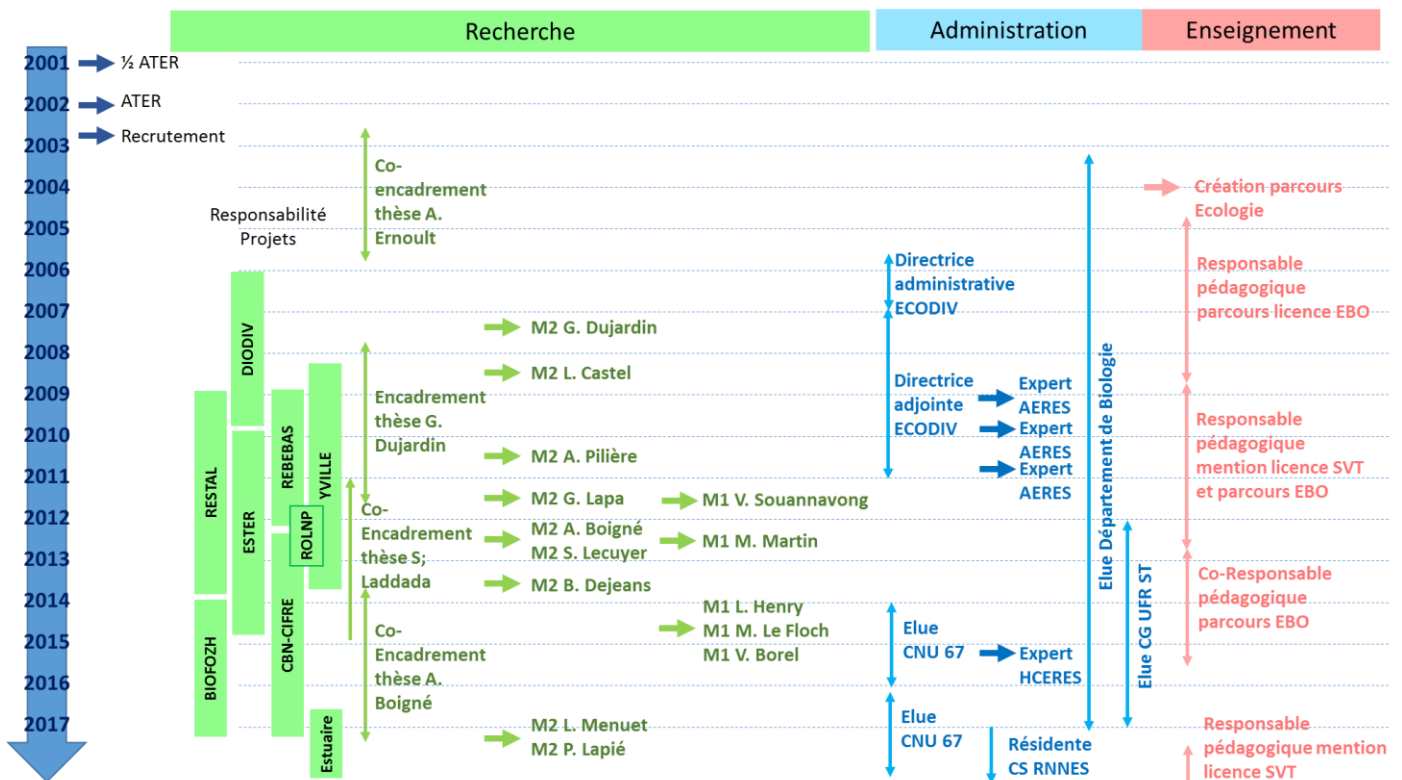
Recherche

Administration

Enseignement

2001 ½ ATER
2002 ATER
2003 Recrutement
2004
2005
2006
2007
2008
2009
2010
2011
2012
2013
2014
2015
2016
2017

Responsabilité Projets

Co-encadrement thèse A. Ernoult

DIODIV

RESTAL

ESTER

REBEBAS

YVILLE

ROLNP

CBN-CIFRE

BIOFOZH

Estuaire

M2 G. Dujardin

M2 L. Castel

Encadrement thèse G. Dujardin

M2 A. Pilière

M2 G. Lapa

M1 V. Souannavong

Co-Encadrement thèse S; Laddada

M2 A. Boigné
M2 S. Lecuyer

M1 M. Martin

M2 B. Dejeans

M1 L. Henry
M1 M. Le Floch
M1 V. Borel

Co-Encadrement thèse A. Boigné

M2 L. Menuet
M2 P. Lapié

Directrice administrative ECODIV

Directrice adjointe ECODIV

Expert AERES

Expert AERES

Expert AERES

Elue CNU 67

Expert HCERES

Elue CNU 67

Résidente CS RNNES

Elue Département de Biologie

Elue CG UFR ST

Création parcours Ecologie

Responsable pédagogique parcours licence EBO

Responsable pédagogique mention licence SVT et parcours EBO

Co-Responsable pédagogique parcours EBO

Responsable pédagogique mention licence SVT